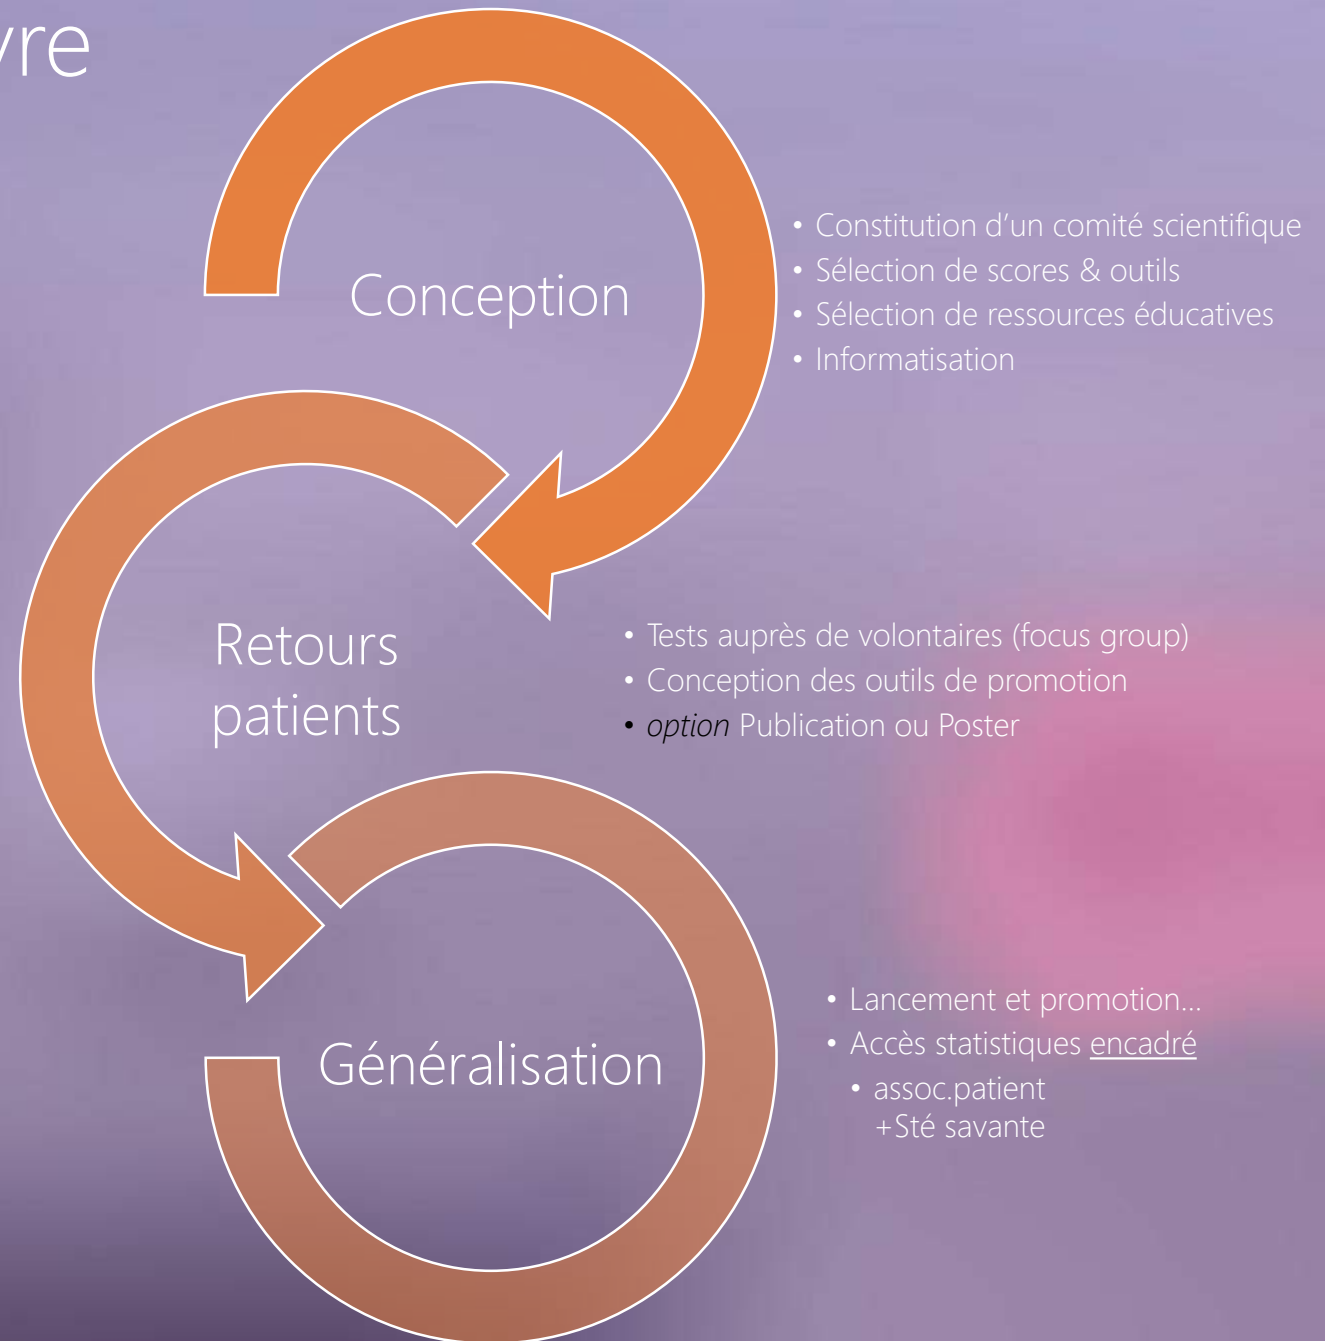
vre

Conception

• Constitution d'un comité scientifique
• Sélection de scores & outils
• Sélection de ressources éducatives
• Informatisation

Retours patients

• Tests auprès de volontaires (focus group)
• Conception des outils de promotion
• *option* Publication ou Poster

Généralisation

• Lancement et promotion…
• Accès statistiques encadré
• assoc.patient +Sté savante